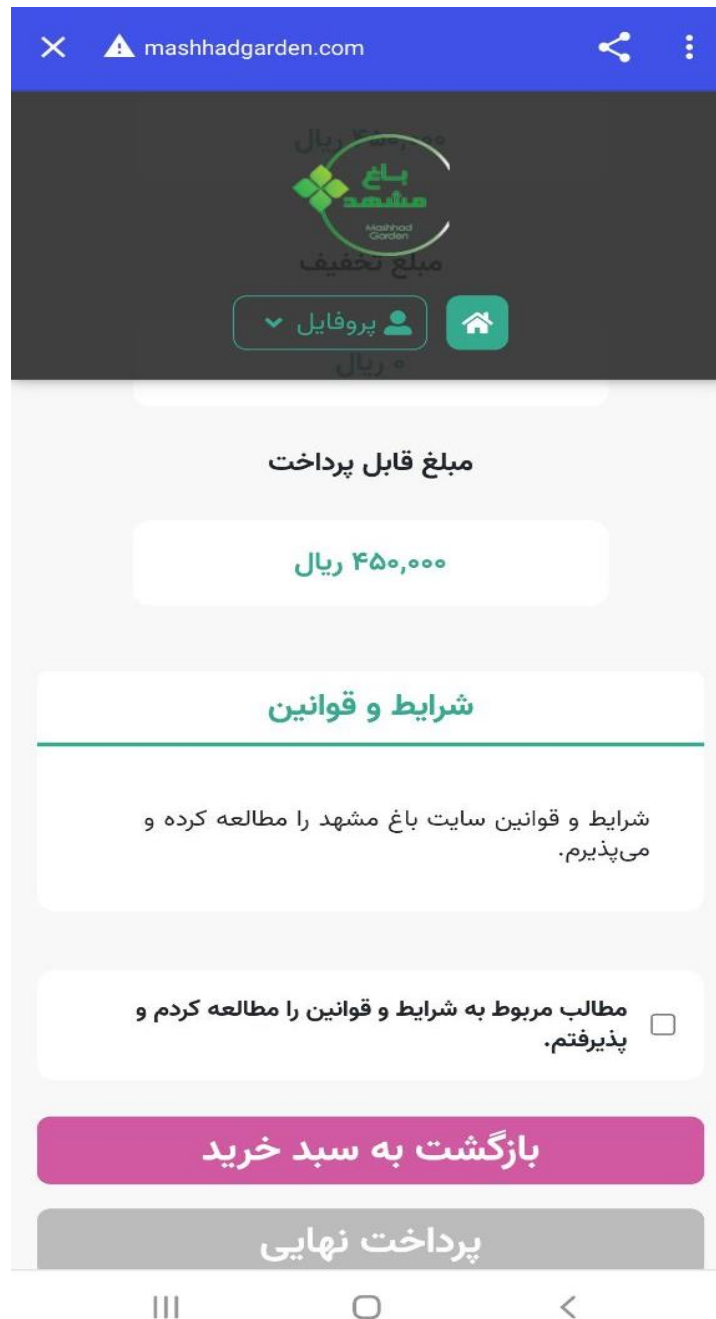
mashhadgarden.com

باغ مشهد
Mashhad Garden

مبلغ تخفیف

پروفایل

۰ ریال

مبلغ قابل پرداخت

۴۵۰,۰۰۰ ریال

شرایط و قوانین

شرایط و قوانین سایت باغ مشهد را مطالعه کرده و می‌پذیرم.

مطالب مربوط به شرایط و قوانین را مطالعه کردم و پذیرفتم.

بازگشت به سبد خرید

پرداخت نهایی